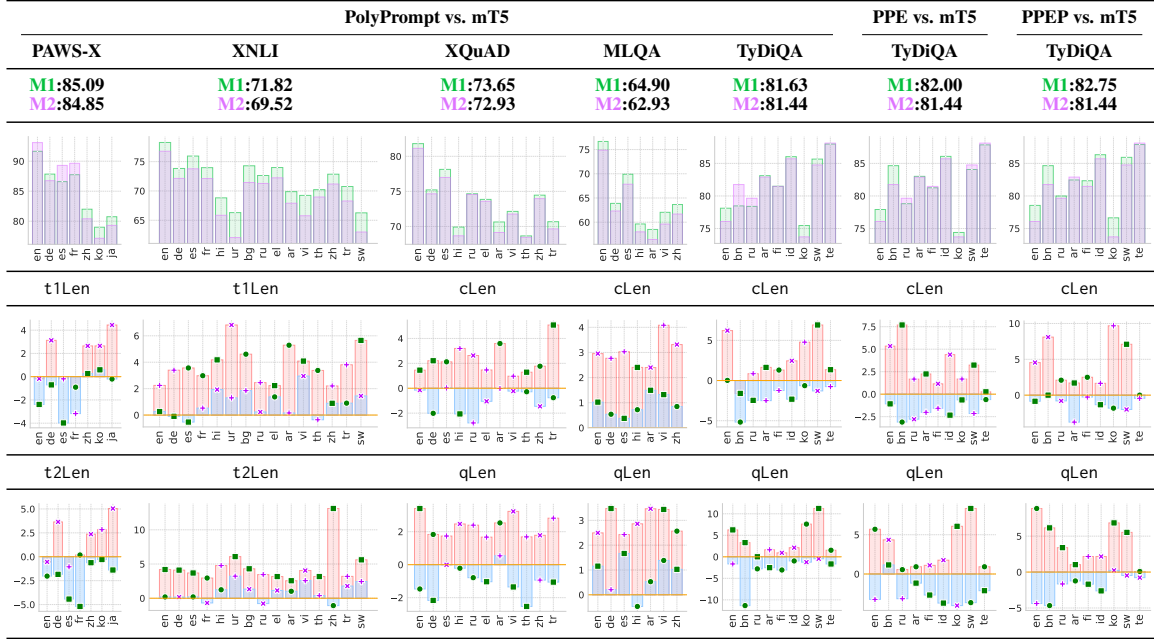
PolyPrompt vs. mT5

PPE vs. mT5

PPEP vs. mT5

| PAWS-X | XNLI | XQuAD | MLQA | TyDiQA | TyDiQA | TyDiQA |
|---|---|---|---|---|---|---|
| M1:85.09 M2:84.85 | M1:71.82 M2:69.52 | M1:73.65 M2:72.93 | M1:64.90 M2:62.93 | M1:81.63 M2:81.44 | M1:82.00 M2:81.44 | M1:82.75 M2:81.44 |

90 85 80 en de es fr zh ko ja

75 70 65 en de es fr hi ur bg ru el ar vi th zh tr sw

80 75 70 en de es hi ru el ar vi th zh tr

75 70 65 60 en de es hi ar vi zh

85 80 75 en bn ru ar fi id ko sw te

85 80 75 en bn ru ar fi id ko sw te

85 80 75 en bn ru ar fi id ko sw te

t1Len t1Len cLen cLen cLen cLen cLen

4 2 0 −2 −4 en de es fr zh ko ja

6 4 2 0 en de es fr hi ur bg ru el ar vi th zh tr sw

4 2 0 −2 en de es hi ru el ar vi th zh tr

4 3 2 1 0 en de es hi ar vi zh

5 0 −5 en bn ru ar fi id ko sw te

7.5 5.0 2.5 0.0 −2.5 en bn ru ar fi id ko sw te

10 8 6 4 2 0 −2 en bn ru ar fi id ko sw te

t2Len t2Len qLen qLen qLen qLen qLen

5.0 2.5 0.0 −2.5 −5.0 en de es fr zh ko ja

10 5 0 en de es fr hi ur bg ru el ar vi th zh tr sw

2 0 −2 en de es hi ru el ar vi th zh tr

3 2 1 0 en de es hi ar vi zh

10 5 0 −5 −10 en bn ru ar fi id ko sw te

5 0 en bn ru ar fi id ko sw te

5 0 en bn ru ar fi id ko sw te